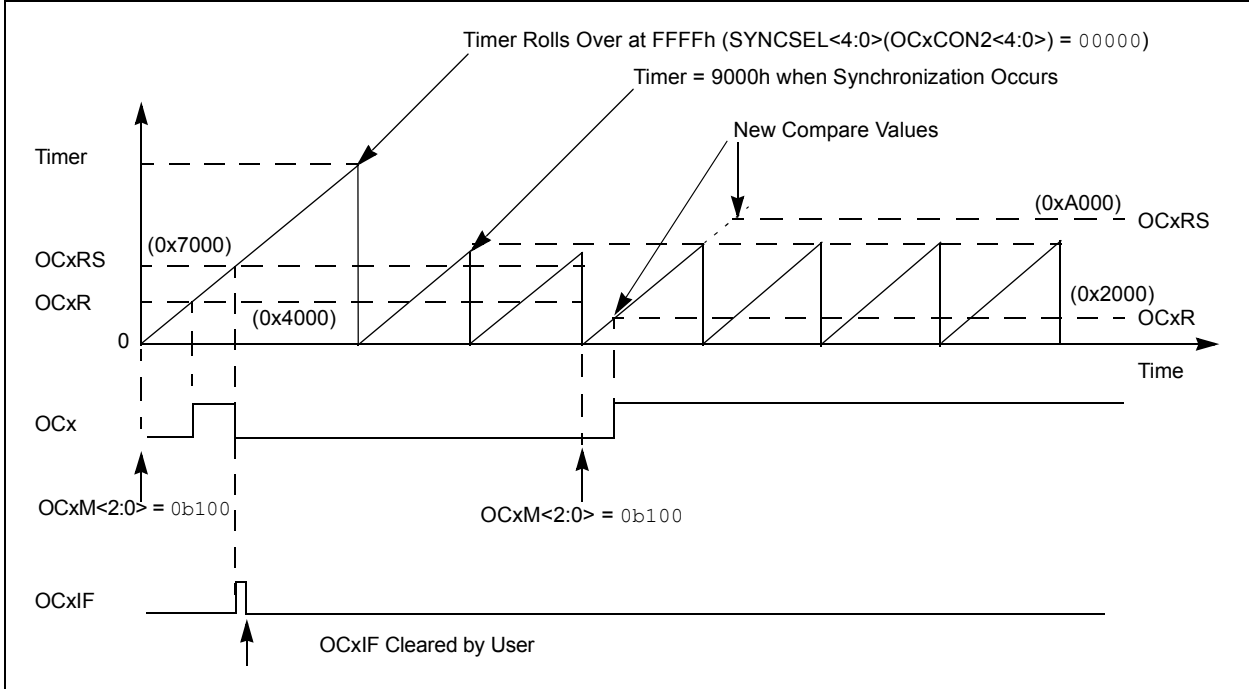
Timer Rolls Over at FFFFh (SYNCSEL<4:0>(OCxCON2<4:0>) = 00000)

Timer = 9000h when Synchronization Occurs

New Compare Values

Timer

(0xA000)

OCxRS

(0x7000)

OCxRS

OCxR

(0x4000)

(0x2000)

OCxR

0

Time

OCx

OCxM<2:0> = 0b100

OCxM<2:0> = 0b100

OCxIF

OCxIF Cleared by User